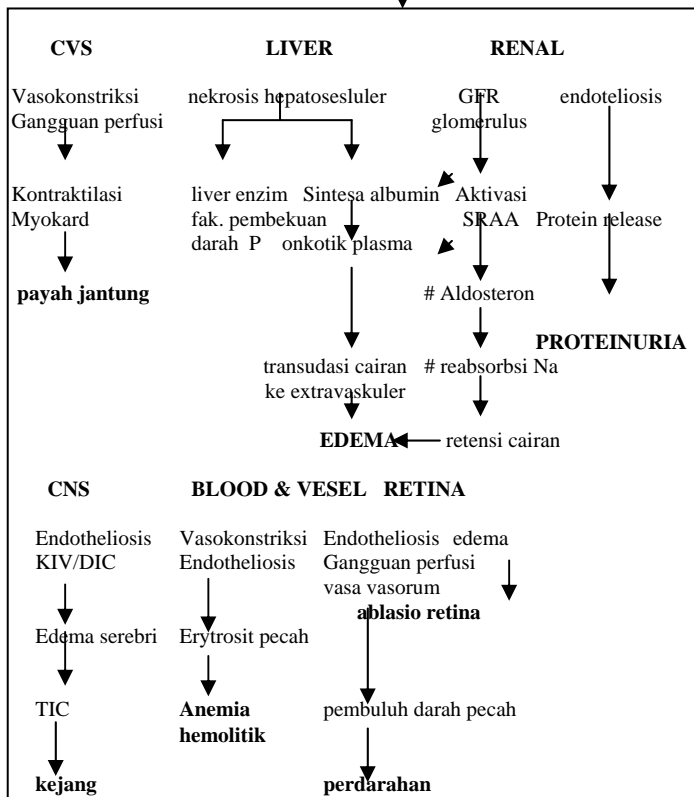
CVS

Vasokonstriksi Gangguan perfusi

Kontraktilasi Myokard

payah jantung

LIVER

nekrosis hepatosesluler

liver enzim fak. pembekuan darah P

Sintesa albumin onkotik plasma

transudasi cairan ke extravaskuler

EDEMA

RENAL

GFR glomerulus

Aktivasi SRAA

# Aldosteron

# reabsorbsi Na

retensi cairan

endoteliosis

Protein release

PROTEINURIA

CNS

Endotheliosis KIV/DIC

Edema serebri

TIC

kejang

BLOOD & VESEL

Vasokonstriksi Endotheliosis

Erytrosit pecah

Anemia hemolitik

RETINA

Endotheliosis edema Gangguan perfusi vasa vasorum

ablasio retina

pembuluh darah pecah

perdarahan